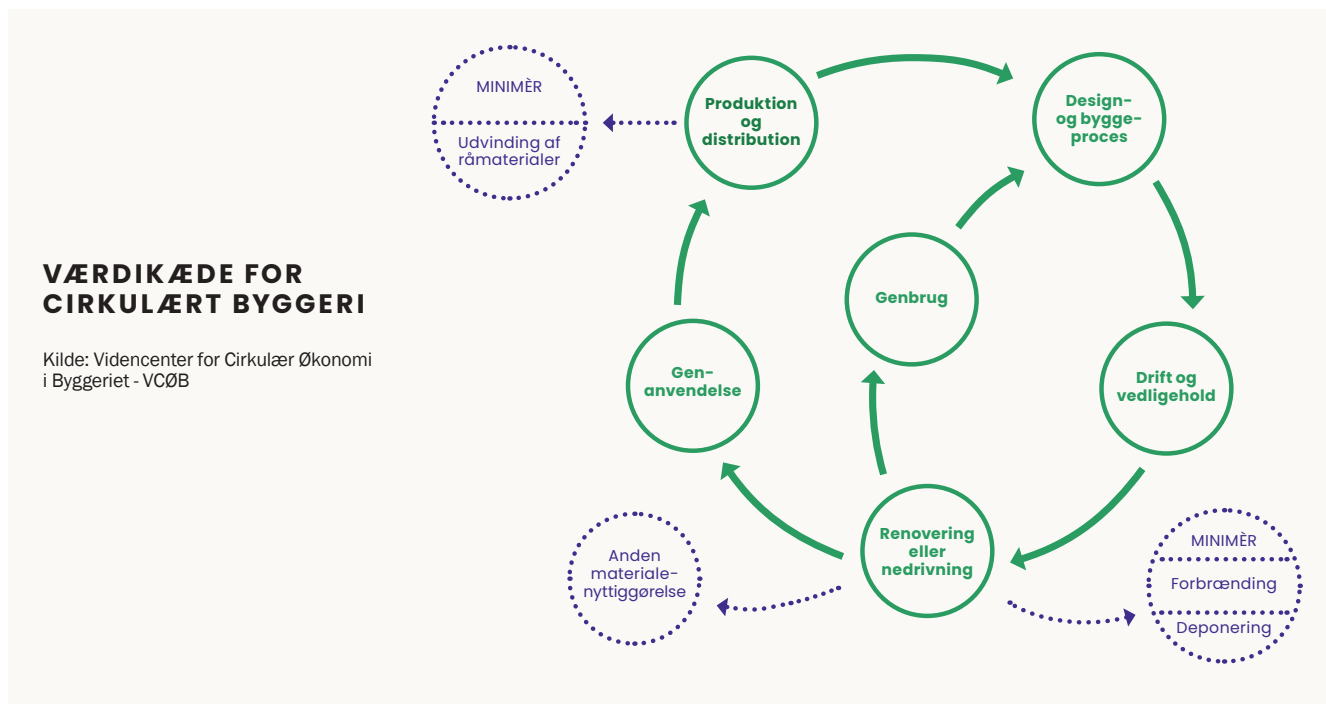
VÆRDIKÆDE FOR CIRKULÆRT BYGGERI

Kilde: Videncenter for Cirkulær Økonomi i Byggeriet - VCØB

MINIMÈR

Udvinding af råmaterialer

Produktion og distribution

Design- og byggeproces

Genbrug

Drift og vedligehold

Gen-anvendelse

Renovering eller nedrivning

Anden materiale-nyttiggørelse

MINIMÈR

Forbrænding

Deponering